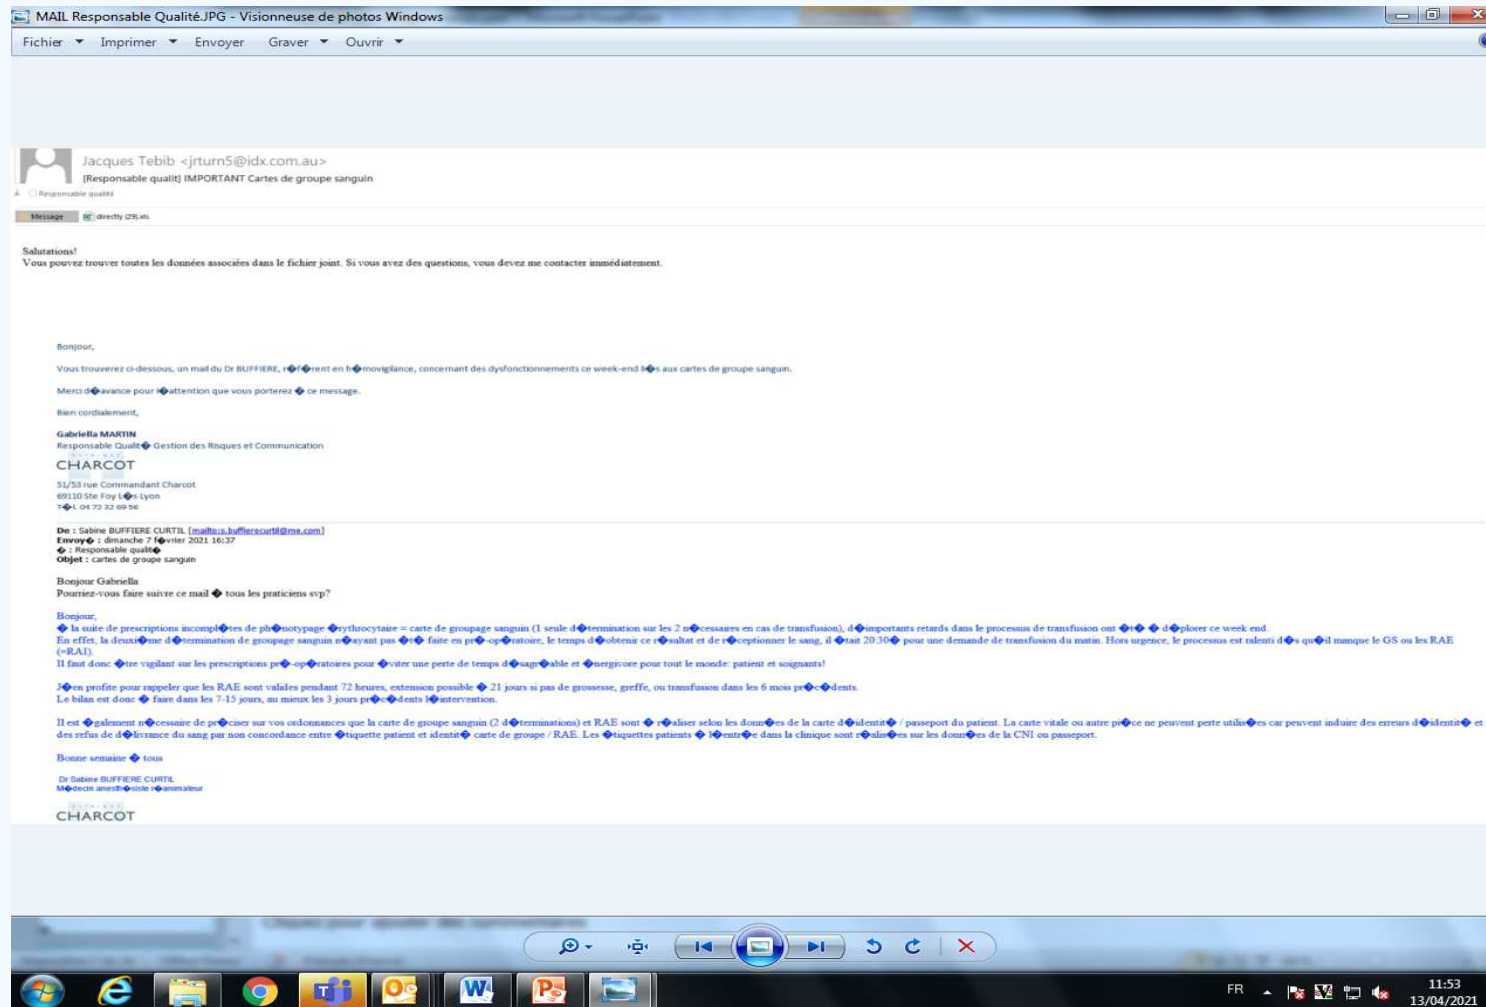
MAIL Responsable Qualité.JPG - Visionneuse de photos Windows

Fichier ▾ Imprimer ▾ Envoyer Graver ▾ Ouvrir ▾

Jacques Tebib <jrturn5@idx.com.au>
[Responsable qualit] IMPORTANT Cartes de groupe sanguin
Responsable qualité

Message directly (29).xls

Salutations!
Vous pouvez trouver toutes les données associées dans le fichier joint. Si vous avez des questions, vous devez me contacter immédiatement.

Bonjour,

Vous trouverez ci-dessous, un mail du Dr BUFFIERE, r�f�rent en h�movigilance, concernant des dysfonctionnements ce week-end li�s aux cartes de groupe sanguin.

Merci d�avance pour l�attention que vous porterez � ce message.

Bien cordialement,

Gabriella MARTIN
Responsable Qualit� Gestion des Risques et Communication
CHARCOT
51/53 rue Commandant Charcot
69110 Ste Foy L�s Lyon
T�L 04 72 32 69 56

De : Sabine BUFFIERE CURTIL [mailto:s.buffierecurtil@me.com]
Envoy� : dimanche 7 f�vrier 2021 16:37
� : Responsable qualit�
Objet : cartes de groupe sanguin

Bonjour Gabriella
Pourriez-vous faire suivre ce mail � tous les praticiens svp?

Bonjour,
� la suite de prescriptions incompl�tes de ph�notypage �rythrocytaire = carte de groupage sanguin (1 seule d�termination sur les 2 n�cessaires en cas de transfusion), d�importants retards dans le processus de transfusion ont �t� � d�plorer ce week end.
En effet, la deuxi�me d�termination de groupage sanguin n�ayant pas �t� faite en pr�-op�ratoire, le temps d�obtenir ce r�sultat et de r�ceptionner le sang, il �tait 20:30� pour une demande de transfusion du matin. Hors urgence, le processus est ralenti d�s qu�il manque le GS ou les RAE (=RAI).
Il faut donc �tre vigilant sur les prescriptions pr�-op�ratoires pour �viter une perte de temps d�sagr�able et �nergivore pour tout le monde: patient et soignants!

J�en profite pour rappeler que les RAE sont valides pendant 72 heures, extension possible � 21 jours si pas de grossesse, greffe, ou transfusion dans les 6 mois pr�c�dents.
Le bilan est donc � faire dans les 7-15 jours, au mieux les 3 jours pr�c�dents l�intervention.

Il est �galement n�cessaire de pr�ciser sur vos ordonnances que la carte de groupe sanguin (2 d�terminations) et RAE sont � r�aliser selon les donn�es de la carte d�identit� / passeport du patient. La carte vitale ou autre pi�ce ne peuvent perte utilis�es car peuvent induire des erreurs d�identit� et des refus de d�livrance du sang par non concordance entre �tiquette patient et identit� carte de groupe / RAE. Les �tiquettes patients � l�entr�e dans la clinique sont r�alis�es sur les donn�es de la CNI ou passeport.

Bonne semaine � tous

Dr Sabine BUFFIERE CURTIL
M�decin anesth�siste r�animateur
CHARCOT

FR 11:53 13/04/2021